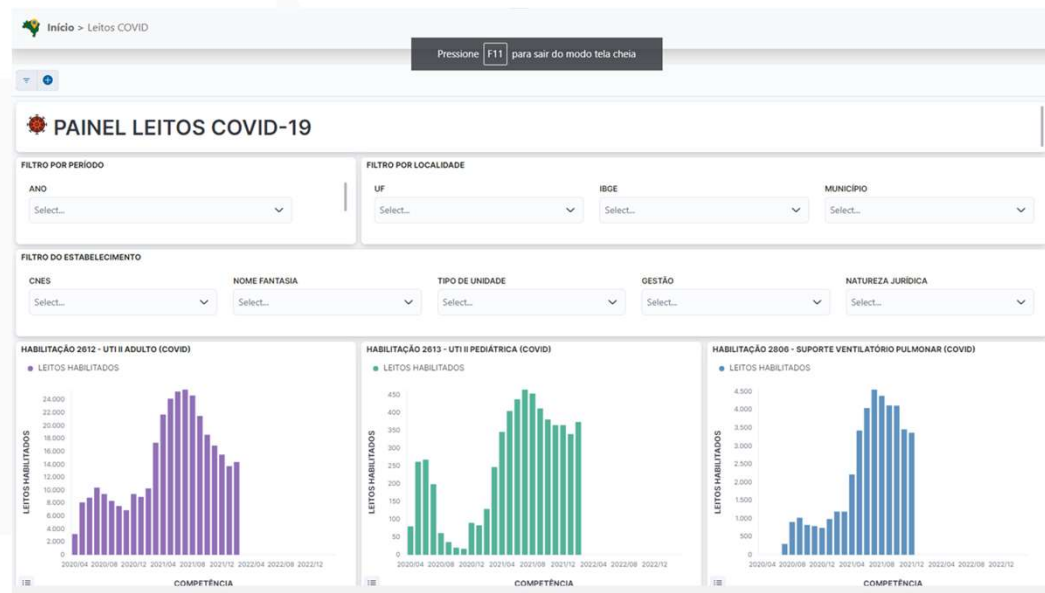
Início > Leitos COVID

Pressione F11 para sair do modo tela cheia

PAINEL LEITOS COVID-19

FILTRO POR PERÍODO

ANO
Select...

FILTRO POR LOCALIDADE

UF
Select...

IBGE
Select...

MUNICÍPIO
Select...

FILTRO DO ESTABELECIMENTO

CNES
Select...

NOME FANTASIA
Select...

TIPO DE UNIDADE
Select...

GESTÃO
Select...

NATUREZA JURÍDICA
Select...

HABILITAÇÃO 2612 - UTI II ADULTO (COVID)

LEITOS HABILITADOS

24.000
22.000
20.000
18.000
16.000
14.000
12.000
10.000
8.000
6.000
4.000
2.000
0

LEITOS HABILITADOS

2020/04 2020/08 2020/12 2021/04 2021/08 2021/12 2022/04 2022/08 2022/12

COMPETÊNCIA

HABILITAÇÃO 2613 - UTI II PEDIÁTRICA (COVID)

LEITOS HABILITADOS

450
400
350
300
250
200
150
100
50
0

LEITOS HABILITADOS

2020/04 2020/08 2020/12 2021/04 2021/08 2021/12 2022/04 2022/08 2022/12

COMPETÊNCIA

HABILITAÇÃO 2806 - SUPORTE VENTILATÓRIO PULMONAR (COVID)

LEITOS HABILITADOS

4.500
4.000
3.500
3.000
2.500
2.000
1.500
1.000
500
0

LEITOS HABILITADOS

2020/04 2020/08 2020/12 2021/04 2021/08 2021/12 2022/04 2022/08 2022/12

COMPETÊNCIA